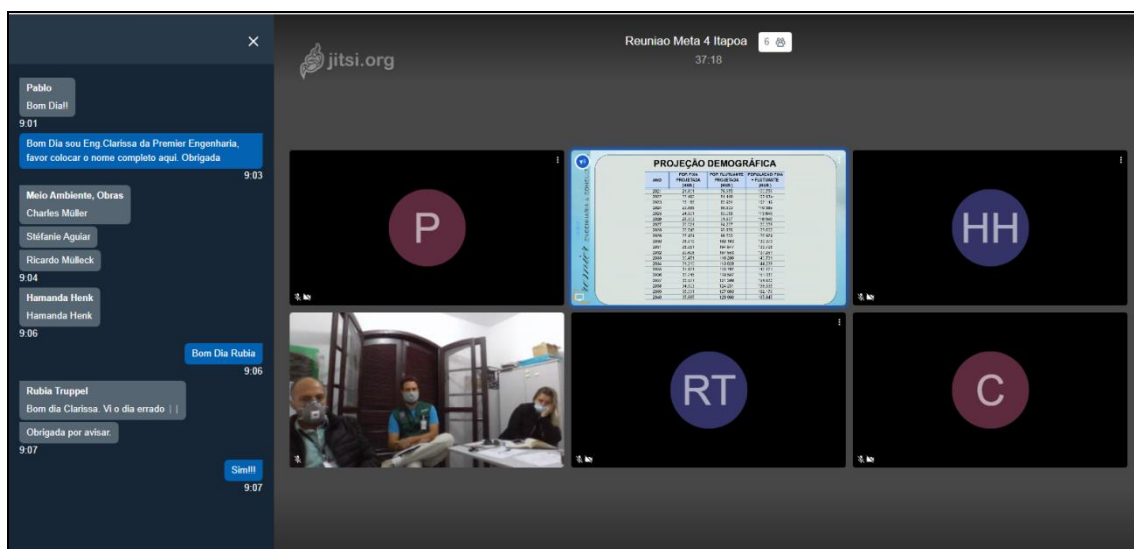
×

Pablo
Bom Dia!!
9:01

Bom Dia sou Eng.Clarissa da Premier Engenharia, favor colocar o nome completo aqui. Obrigada
9:03

Meio Ambiente, Obras
Charles Müller

Stéfanie Aguiar

Ricardo Mülleck
9:04

Hamanda Henk
Hamanda Henk
9:06

Bom Dia Rubia
9:06

Rubia Truppel
Bom dia Clarissa. Vi o dia errado | |

Obrigada por avisar.
9:07

Sim!!!
9:07

jitsi.org

Reuniao Meta 4 Itapoa 6
37:18

PROJEÇÃO DEMOGRÁFICA

| ANO | POP. FIXA PROJETADA | POP. FLUTUANTE PROJETADA | POPULAÇÃO FIXA + FLUTUANTE |
|---|---|---|---|
| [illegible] | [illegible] | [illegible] | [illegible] |

P

HH

RT

C